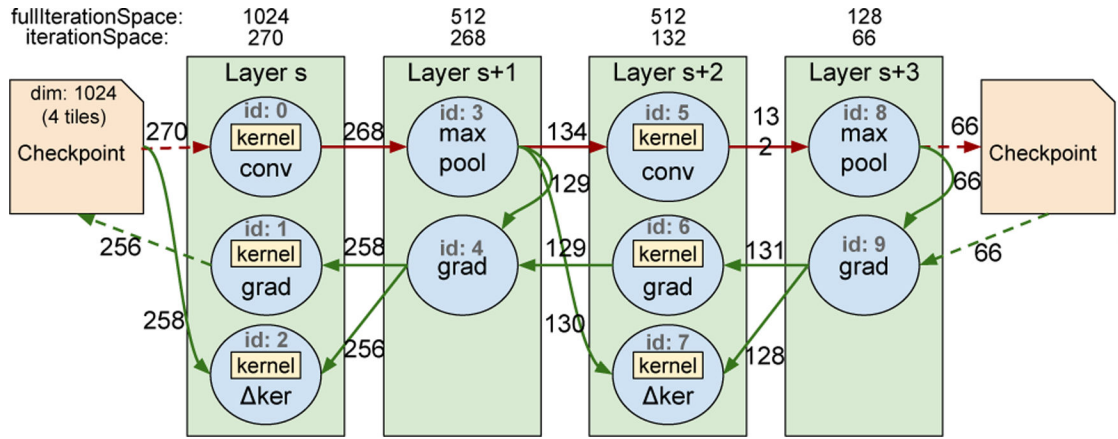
fullIterationSpace: 1024 512 512 128
iterationSpace: 270 268 132 66

dim: 1024
(4 tiles)
Checkpoint

Layer s
id: 0
kernel
conv
id: 1
kernel
grad
id: 2
kernel
Δker

Layer s+1
id: 3
max
pool
id: 4
grad

Layer s+2
id: 5
kernel
conv
id: 6
kernel
grad
id: 7
kernel
Δker

Layer s+3
id: 8
max
pool
id: 9
grad

Checkpoint

270
268
134
13
2
66
66
66
129
129
130
131
128
258
256
258
256